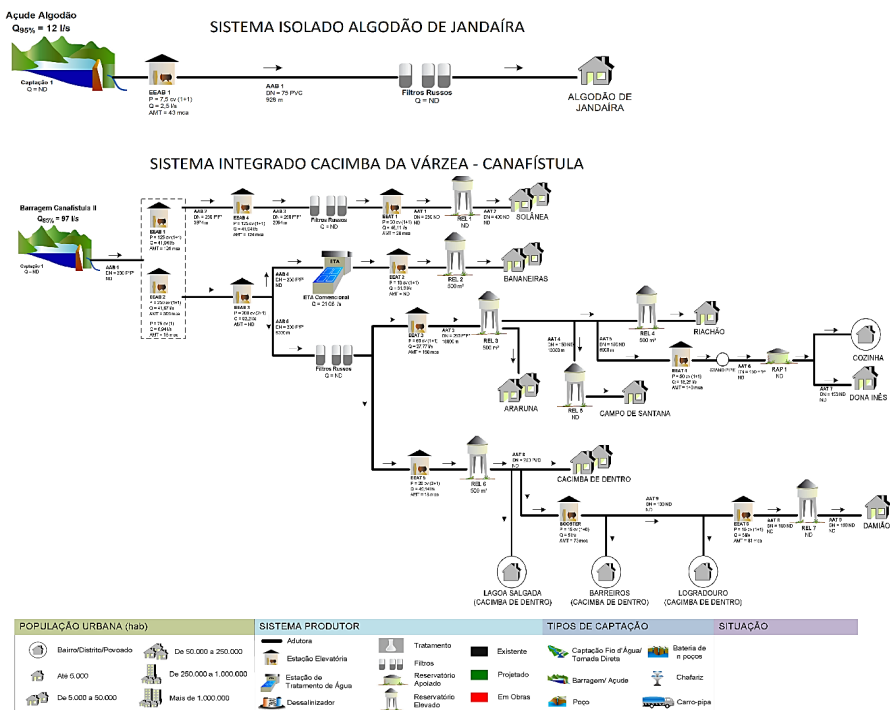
Açude Algodão
$Q_{95\%}$ = 12 l/s

Captação 1
Q = ND

EEAB 1
P = 7,5 cv (1+1)
Q = 2,5 l/s
AMT = 43 mca

AAB 1
DN = 75 PVC
928 m

Filtros Russos
Q = ND

ALGODÃO DE JANDAÍRA

SISTEMA ISOLADO ALGODÃO DE JANDAÍRA

SISTEMA INTEGRADO CACIMBA DA VÁRZEA - CANAFÍSTULA

Barragem Canafístula II
$Q_{95\%}$ = 97 l/s

Captação 1
Q = ND

AAB 1
DN = 200 PFF
ND

EEAB 1
P = 125 cv (1+1)
Q = 41,04 l/s
AMT = 28 mca

EEAB 2
P = 250 cv (1+1)
Q = 41,67 l/s
AMT = 303 mca

P = 75 cv (1)
Q = 0,94 l/s
AMT = 14 mca

AAB 2
DN = 250 PFF
291 m

EEAB 4
P = 125 cv (1+1)
Q = 41,04 l/s
AMT = 124 mca

AAB 3
DN = 200 PFF
298 m

Filtros Russos
Q = ND

EEAT 1
P = 20 cv (1+1)
Q = 40,11 l/s
AMT = 28 mca

AAT 1
DN = 250 ND
ND

REL 1
ND

AAT 2
DN = 100 ND
ND

SOLÂNEA

EEAB 3
P = 300 cv (1+1)
Q = 63,2 l/s
AMT = ND

AAB 4
DN = 300 PFF
ND

ETA

ETA Convencional
Q = 21,06 l/s

EEAT 2
P = 15 cv (1+1)
Q = 31,39 l/s
AMT = ND

REL 2
500 m³

BANANEIRAS

AAB 6
DN = 300 PFF
5200 m

Filtros Russos
Q = ND

EEAT 3
P = 60 cv (1+1)
Q = 27,77 l/s
AMT = 150 mca

AAT 3
DN = 200 PFF
1800 m

REL 3
500 m³

ARARUNA

AAT 4
DN = 150 ND
1500 m

REL 5
ND

CAMPO DE SANTANA

REL 4
500 m³

AAT 5
DN = 150 ND
800 m

RIACHÃO

EEAT 4
P = 50 cv (1+1)
Q = 15,27 l/s
AMT = 143 mca

AAT 6
DN = 150 ND
ND

RAP 1
ND

COZINHA

AAT 7
DN = 150 ND
ND

DONA INÊS

EEAT 5
P = 30 cv (1+1)
Q = 40,9 l/s

REL 6
500 m³

AAT 8
DN = 300 ND
ND

CACIMBA DE DENTRO

BOOSTER
P = 15 cv (1+1)
Q = 5 l/s
AMT = 70 mca

AAT 9
DN = 100 ND
ND

EEAT 6
P = 15 cv (1+1)
Q = 5 l/s
AMT = 80 mca

AAT 8
DN = 100 ND
ND

REL 7
ND

AAT 9
DN = 100 ND
ND

DAMIÃO

LAGOA SALGADA (CACIMBA DE DENTRO)

BARREIROS (CACIMBA DE DENTRO)

LOGRADOURO (CACIMBA DE DENTRO)

POPULAÇÃO URBANA (hab)
Bairro/Distrito/Povoado
Até 6.000
De 5.000 a 50.000
De 50.000 a 250.000
De 250.000 a 1.000.000
Mais de 1.000.000

SISTEMA PRODUTOR
Adutora
Estação Elevatória
Estação de Tratamento de Água
Dessalinizador
Tratamento
Filtros
Reservatório Apoiado
Reservatório Elevado
Existente
Projetado
Em Obras

TIPOS DE CAPTAÇÃO
Captação Fio d'Água/ Tomada Direta
Barragem/ Açude
Poço
Bateria de n poços
Chafariz
Carro-pipa

SITUAÇÃO